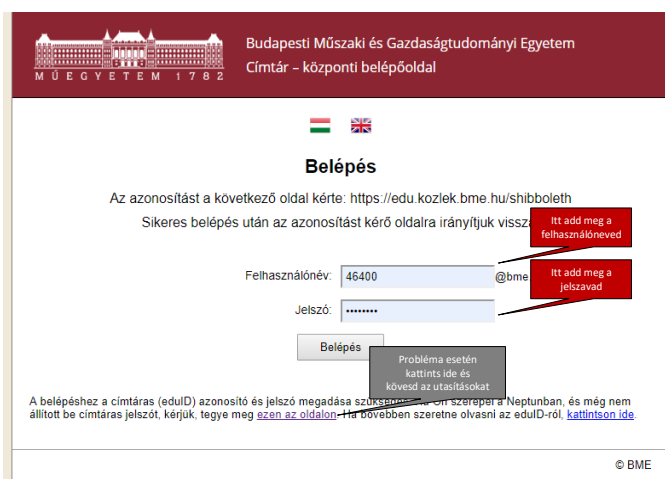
MŰEGYETEM 1782

Budapesti Műszaki és Gazdaságtudományi Egyetem
Címtár – központi belépőoldal

Belépés

Az azonosítást a következő oldal kérte: https://edu.kozlek.bme.hu/shibboleth

Sikeres belépés után az azonosítást kérő oldalra irányítjuk vissz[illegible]

Itt add meg a felhasználóneved

Felhasználónév: 46400 @bme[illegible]

Itt add meg a jelszavad

Jelszó: ••••••••

Belépés

Probléma esetén kattints ide és kövesd az utasításokat

A belépéshez a címtáras (eduID) azonosító és jelszó megadása szüks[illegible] Ön szerepel a Neptunban, és még nem állított be címtáras jelszót, kérjük, tegye meg ezen az oldalon. Ha bővebben szeretne olvasni az eduID-ról, kattintson ide.

© BME